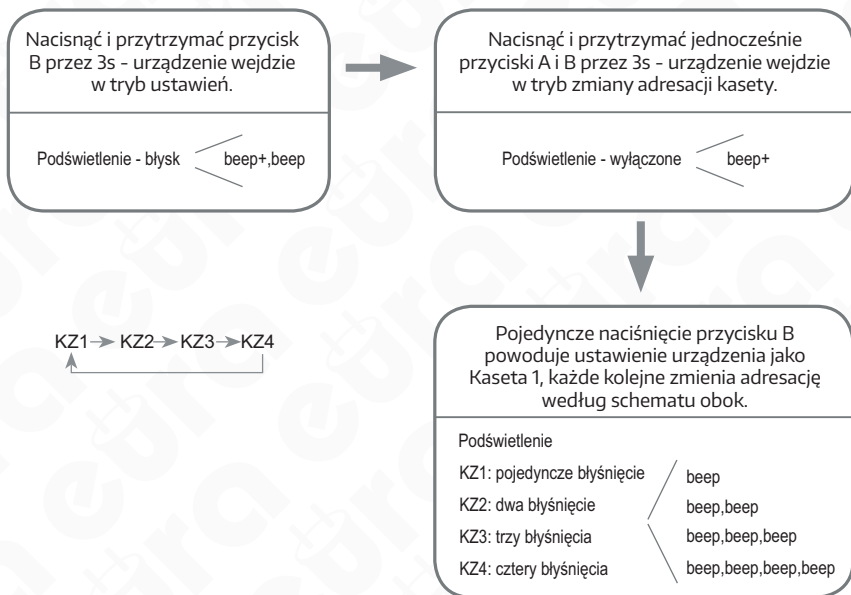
Nacisnąć i przytrzymać przycisk B przez 3s - urządzenie wejdzie w tryb ustawień.

Podświetlenie - błysk

beep+,beep

Nacisnąć i przytrzymać jednocześnie przyciski A i B przez 3s - urządzenie wejdzie w tryb zmiany adresacji kasety.

Podświetlenie - wyłączone

beep+

KZ1 → KZ2 → KZ3 → KZ4

Pojedyncze naciśnięcie przycisku B powoduje ustawienie urządzenia jako Kaseta 1, każde kolejne zmienia adresację według schematu obok.

Podświetlenie

KZ1: pojedyncze błyśnięcie

KZ2: dwa błyśnięcie

KZ3: trzy błyśnięcia

KZ4: cztery błyśnięcia

beep

beep,beep

beep,beep,beep

beep,beep,beep,beep